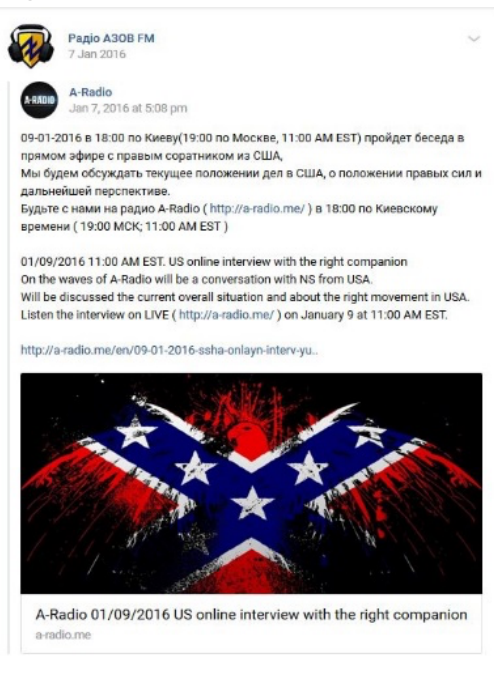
Радіо АЗОВ FM
7 Jan 2016

A-RADIO

A-Radio
Jan 7, 2016 at 5:08 pm

09-01-2016 в 18:00 по Киеву(19:00 по Москве, 11:00 AM EST) пройдет беседа в прямом эфире с правым соратником из США,
Мы будем обсуждать текущее положении дел в США, о положении правых сил и дальнейшей перспективе.
Будьте с нами на радио A-Radio ( http://a-radio.me/ ) в 18:00 по Киевскому времени ( 19:00 МСК; 11:00 AM EST )

01/09/2016 11:00 AM EST. US online interview with the right companion
On the waves of A-Radio will be a conversation with NS from USA.
Will be discussed the current overall situation and about the right movement in USA.
Listen the interview on LIVE ( http://a-radio.me/ ) on January 9 at 11:00 AM EST.

http://a-radio.me/en/09-01-2016-ssha-onlayn-interv-yu..

A-Radio 01/09/2016 US online interview with the right companion
a-radio.me